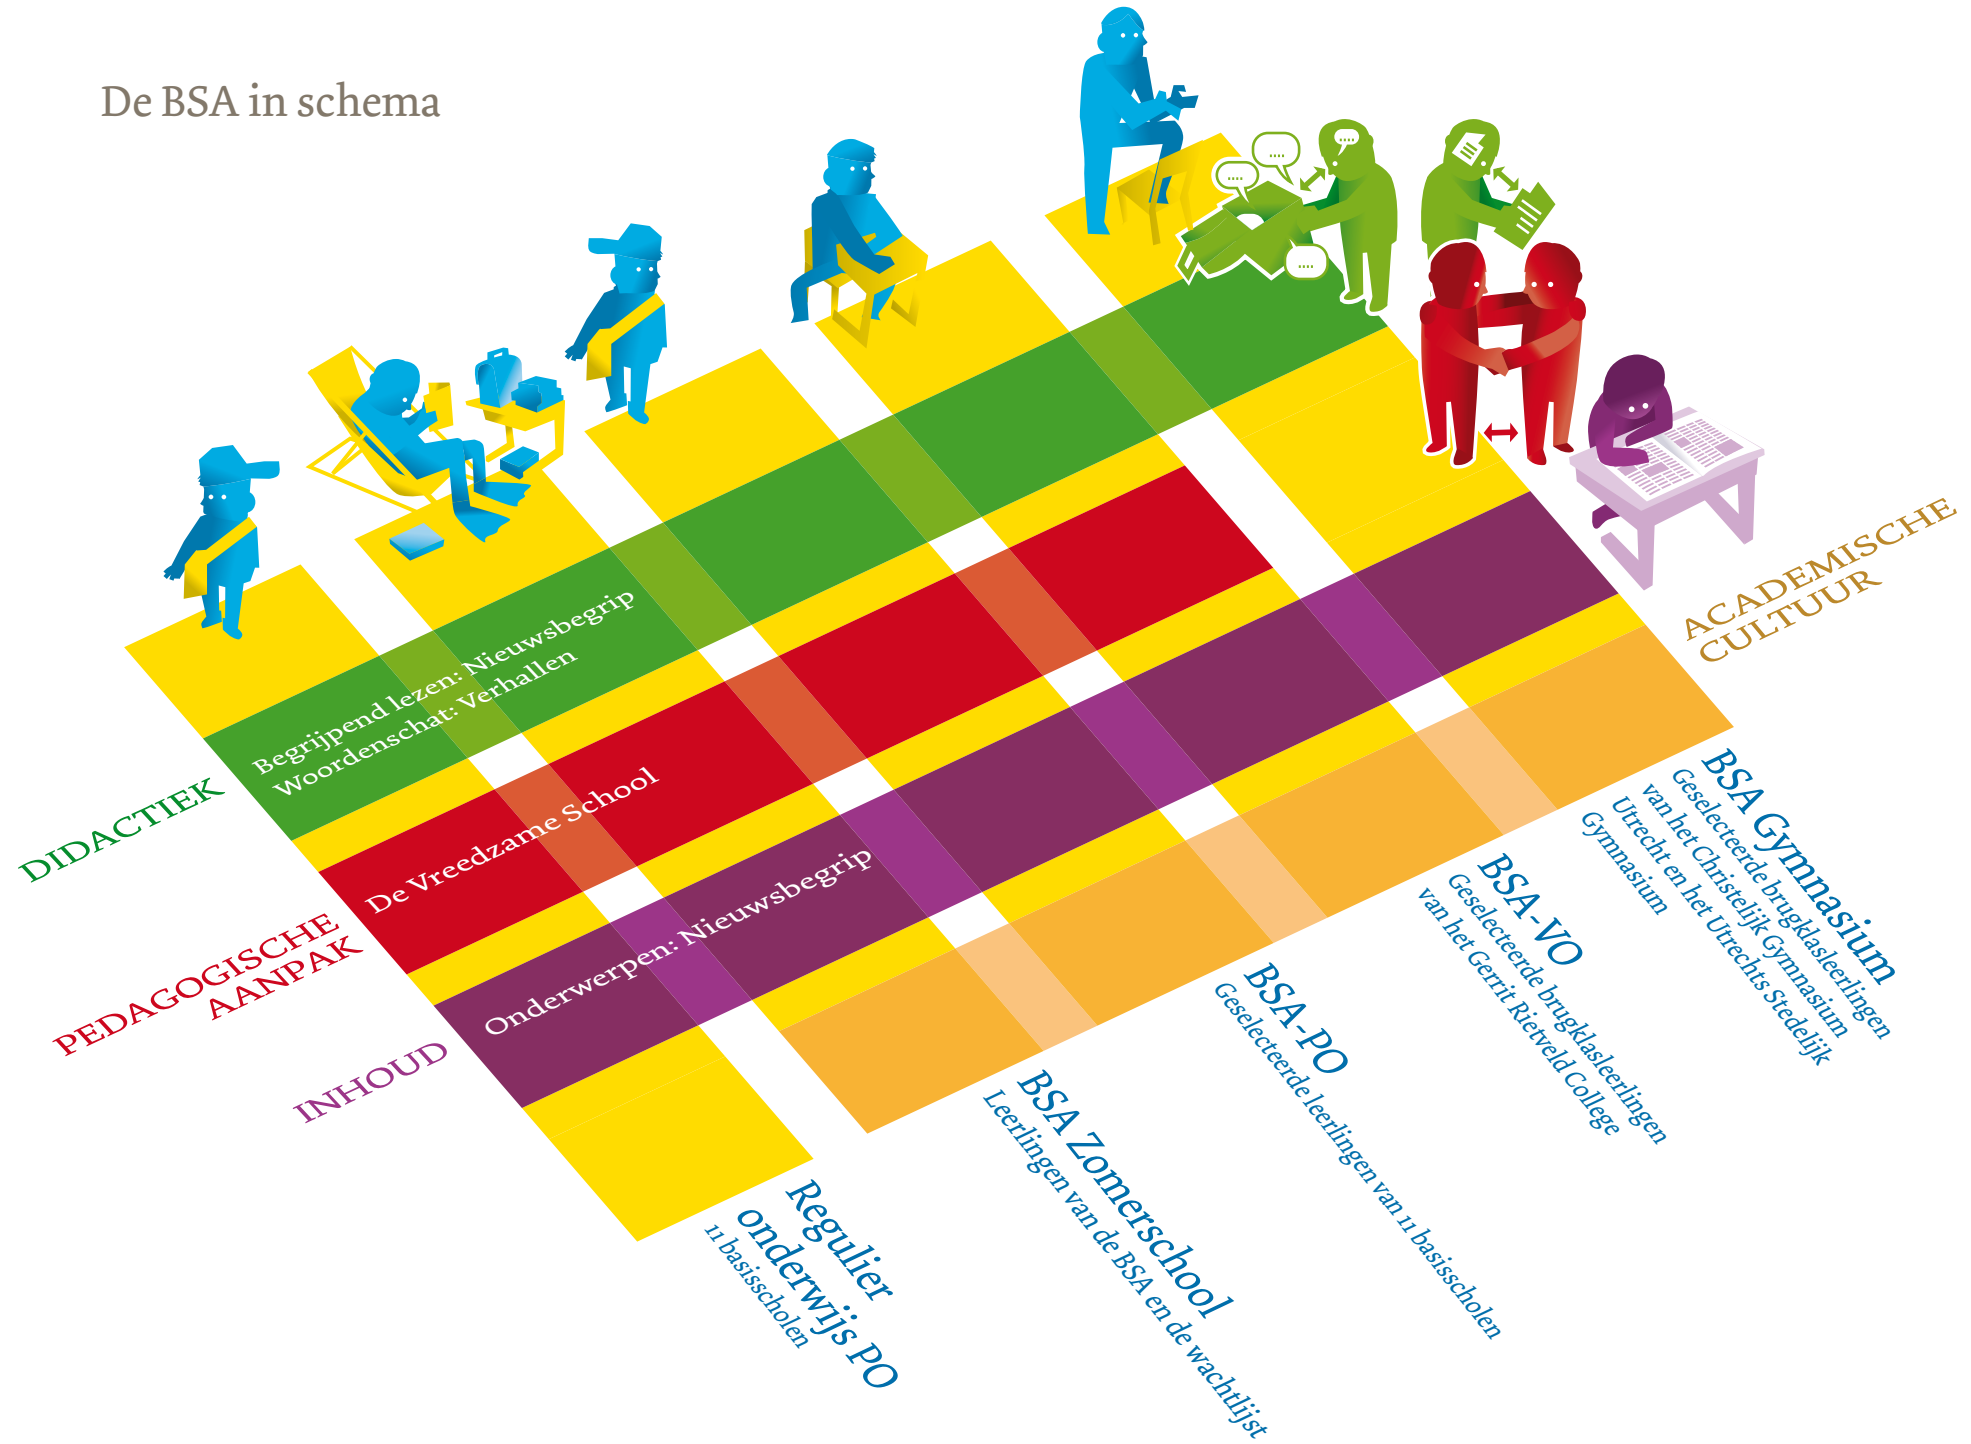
De BSA in schema

DIDACTIEK

Begrijpend lezen: Nieuwsbegrip
Woordenschat: Verhallen

PEDAGOGISCHE AANPAK

De Vreedzame School

INHOUD

Onderwerpen: Nieuwsbegrip

ACADEMISCHE CULTUUR

Regulier onderwijs PO
11 basisscholen

BSA Zomerschool
Leerlingen van de BSA en de wachtlijst

BSA-PO
Geselecteerde leerlingen van 11 basisscholen

BSA-VO
Geselecteerde brugklasleerlingen van het Gerrit Rietveld College

BSA Gymnasium
Geselecteerde brugklasleerlingen van het Christelijk Gymnasium Utrecht en het Utrechts Stedelijk Gymnasium